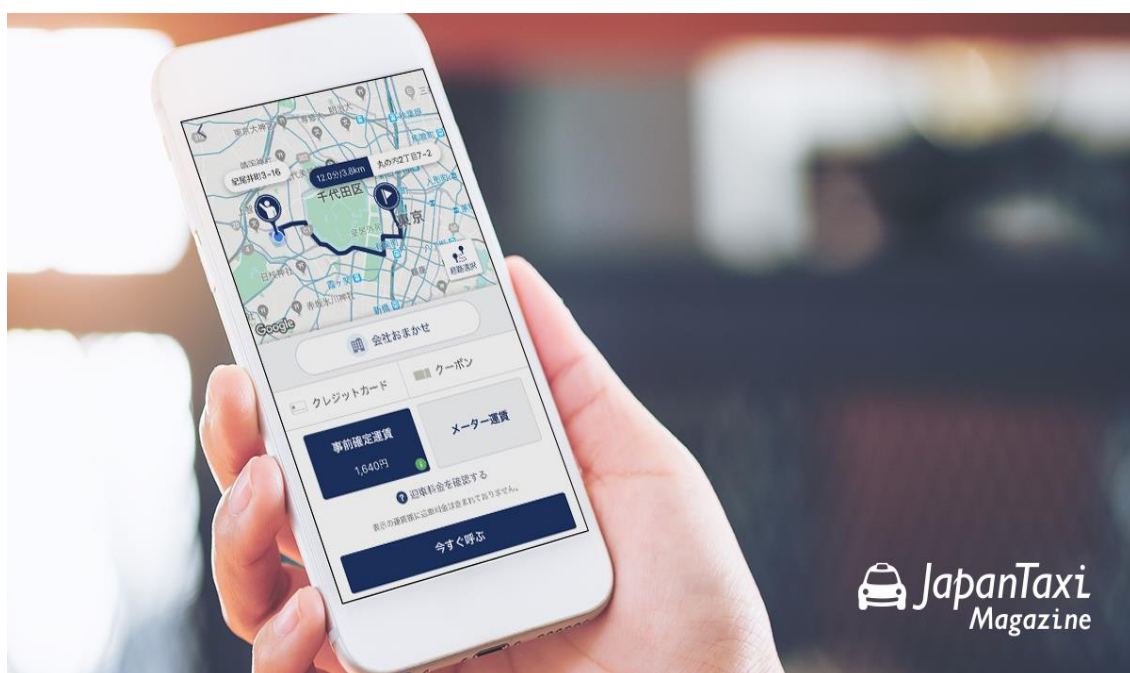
紀尾井町3-16

12.0分/3.8km

丸の内2丁目7-2

千代田区

東京

経路選択

Google

会社おまかせ

クレジットカード

クーポン

事前確定運賃

1,640円

メーター運賃

迎車料金を確認する

表示の運賃額に迎車料金は含まれておりません。

今すぐ呼ぶ

JapanTaxi Magazine